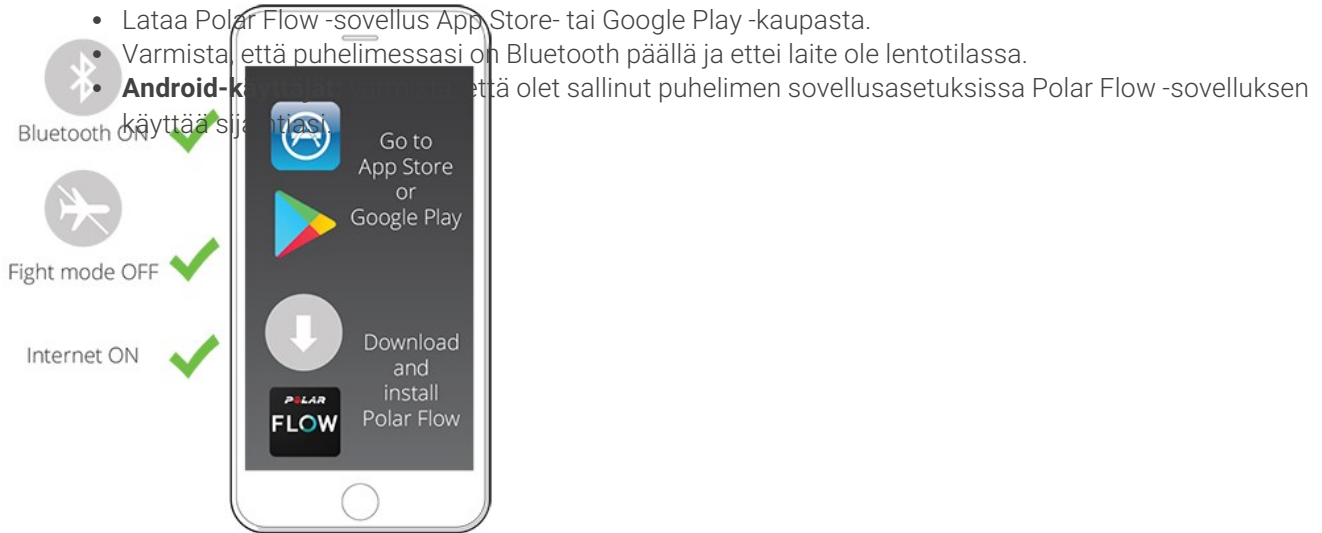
• Lataa Polar Flow -sovellus App Store- tai Google Play -kaupasta.
• Varmista, että puhelimessasi on Bluetooth päällä ja ettei laite ole lentotilassa.
• **Android-käyttäjät:** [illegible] että olet sallinut puhelimen sovellusasetuksissa Polar Flow -sovelluksen käyttää sijaintiasi.

Bluetooth ON

Fight mode OFF

Internet ON

Go to App Store or Google Play

Download and install Polar Flow

POLAR FLOW